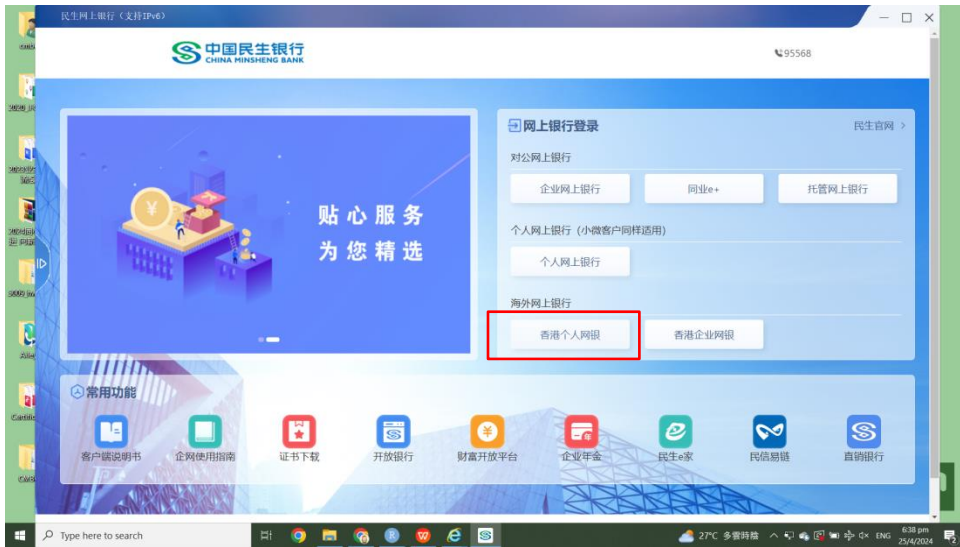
民生网上银行（支持IPv6）

中国民生银行
CHINA MINSHENG BANK

95568

贴心服务
为您精选

网上银行登录
民生官网 >

对公网上银行
企业网上银行
同业e+
托管网上银行

个人网上银行（小微客户同样适用）
个人网上银行

海外网上银行
香港个人网银
香港企业网银

常用功能
客户端说明书
企网使用指南
证书下载
开放银行
财富开放平台
企业年金
民生e家
民信易链
直销银行

Type here to search
27°C 多雲時陰
ENG
6:38 pm
25/4/2024